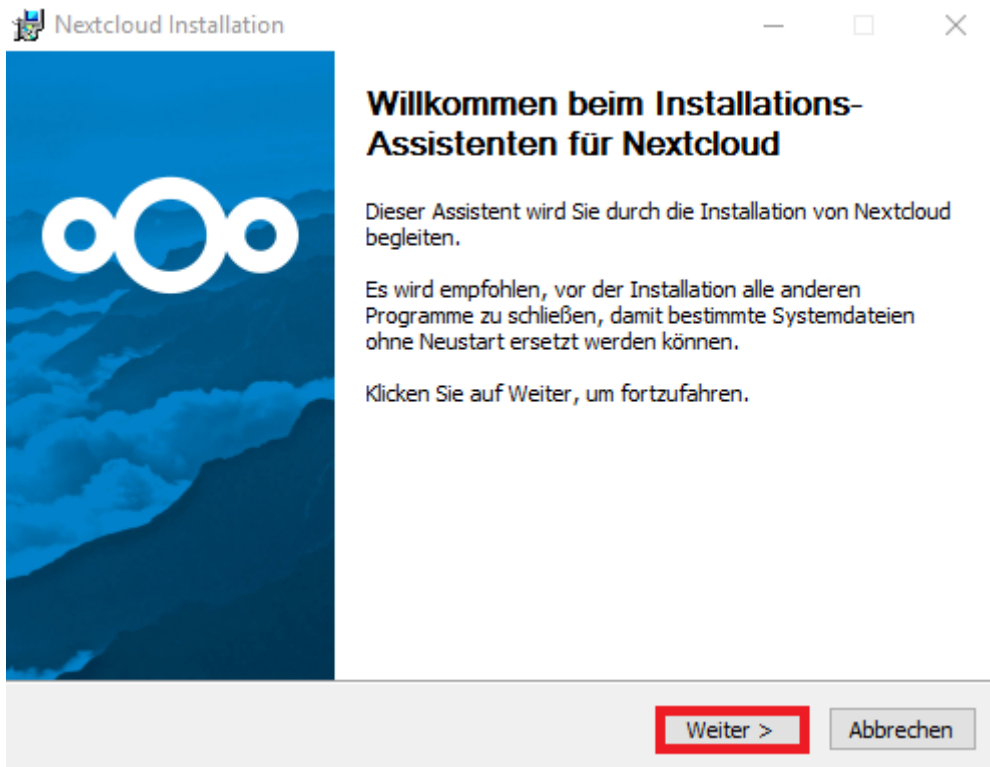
Nextcloud Installation

Willkommen beim Installations-Assistenten für Nextcloud

Dieser Assistent wird Sie durch die Installation von Nextcloud begleiten.

Es wird empfohlen, vor der Installation alle anderen Programme zu schließen, damit bestimmte Systemdateien ohne Neustart ersetzt werden können.

Klicken Sie auf Weiter, um fortzufahren.

Weiter >

Abbrechen